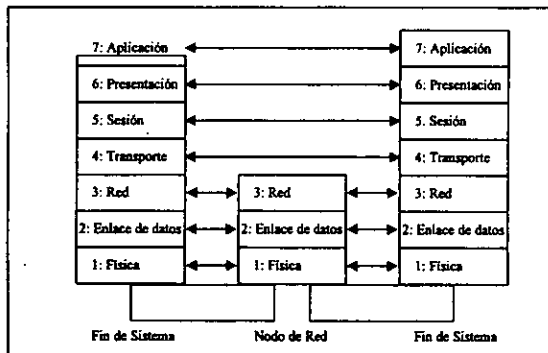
7: Aplicación
6: Presentación
5: Sesión
4: Transporte
3: Red
2: Enlace de datos
1: Física

3: Red
2: Enlace de datos
1: Física

7: Aplicación
6: Presentación
5. Sesión
4: Transporte
3: Red
2: Enlace de datos
1: Física

Fin de Sistema
Nodo de Red
Fin de Sistema